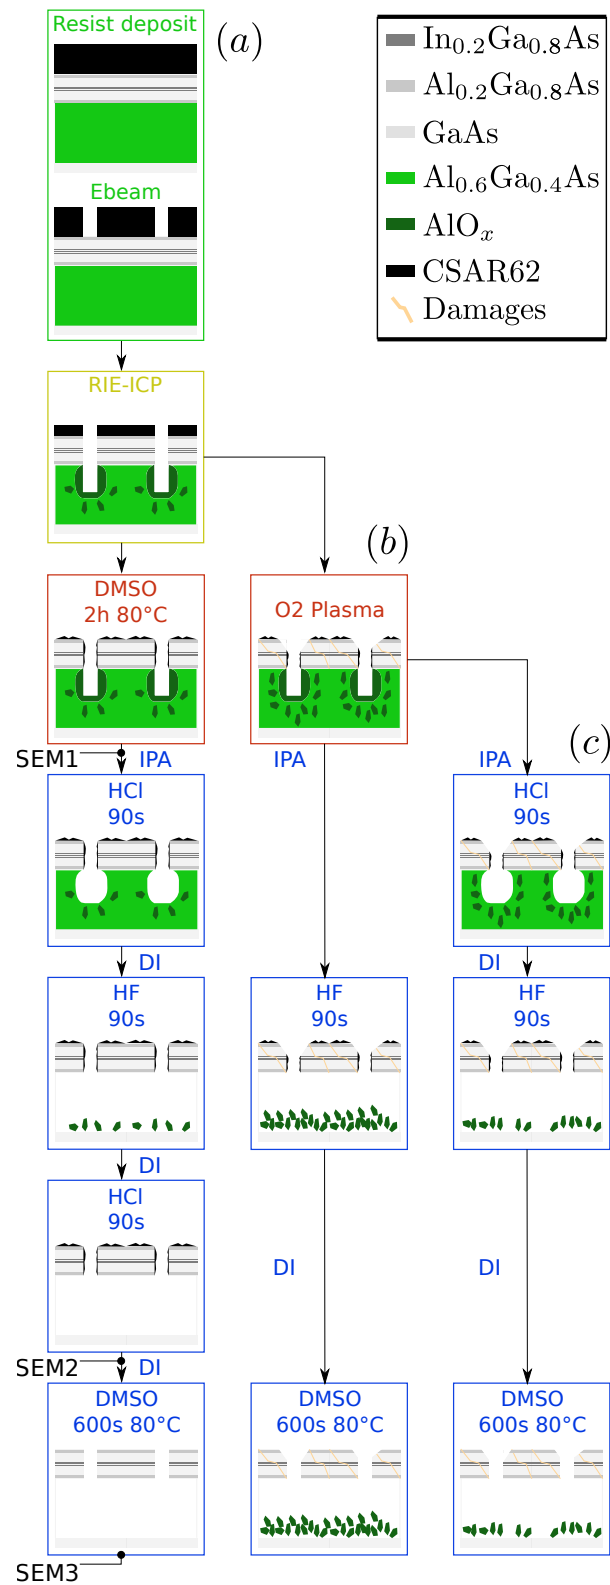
Resist deposit
(a)
$\mathrm{In_{0.2}Ga_{0.8}As}$
$\mathrm{Al_{0.2}Ga_{0.8}As}$
GaAs
$\mathrm{Al_{0.6}Ga_{0.4}As}$
$\mathrm{AlO}_x$
CSAR62
Damages
Ebeam
RIE-ICP
(b)
DMSO 2h 80°C
O2 Plasma
(c)
SEM1
IPA
IPA
IPA
HCl 90s
HCl 90s
DI
DI
HF 90s
HF 90s
HF 90s
DI
HCl 90s
DI
DI
SEM2
DI
DMSO 600s 80°C
DMSO 600s 80°C
DMSO 600s 80°C
SEM3